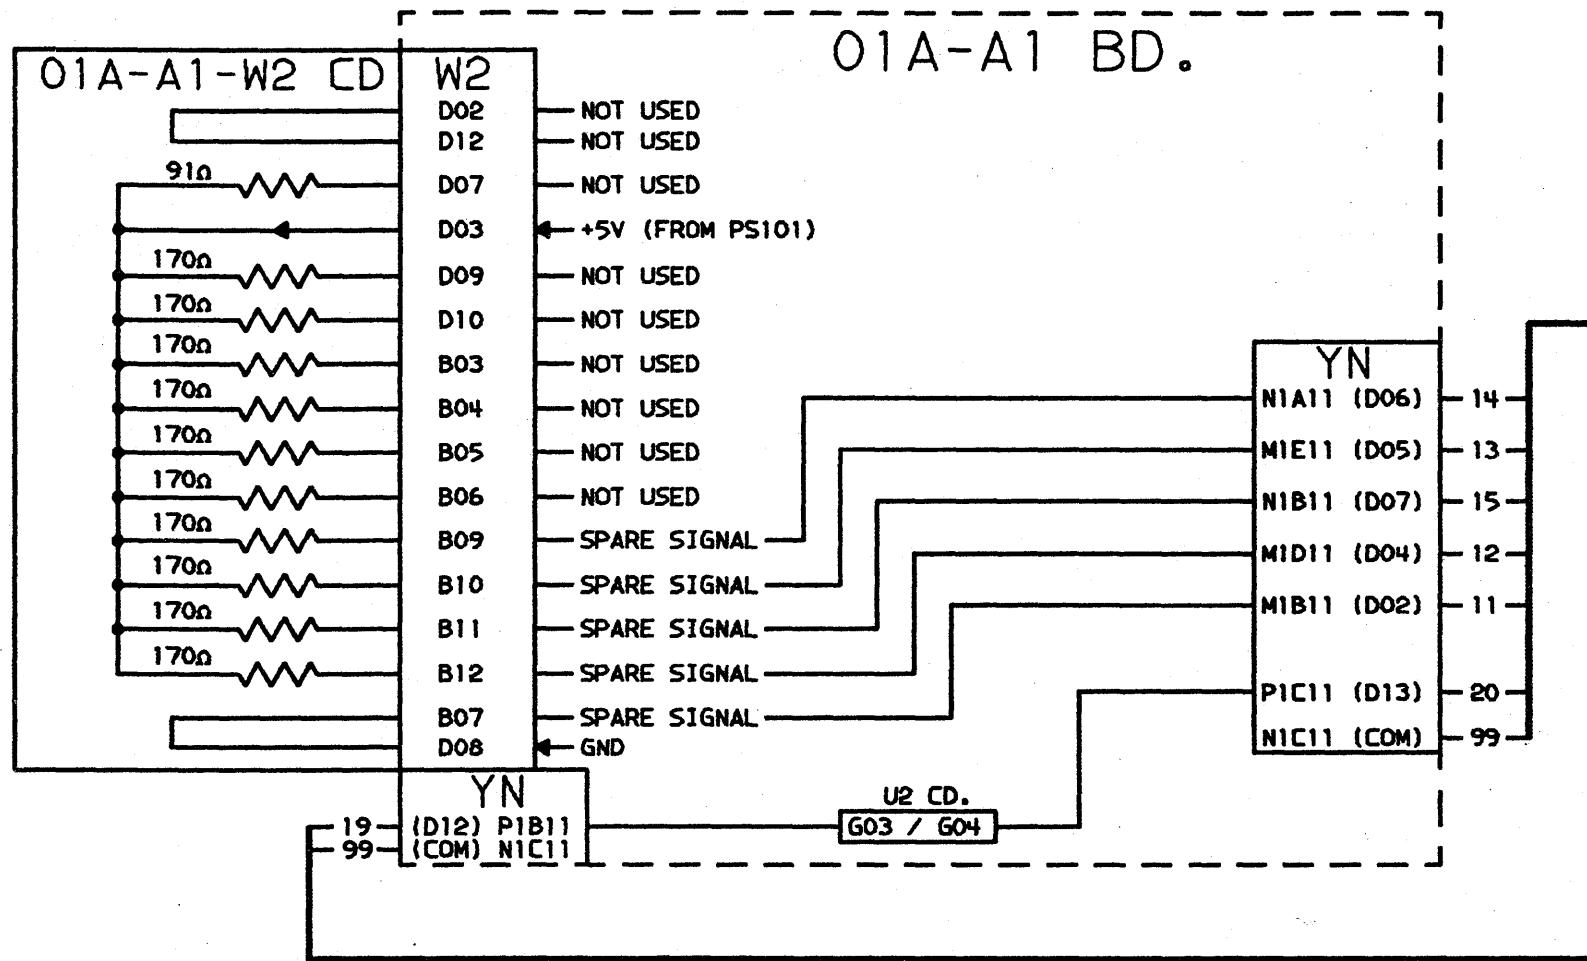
01A-A1 BD.

01A-A1-W2 CD

W2
D02 NOT USED
D12 NOT USED
91Ω D07 NOT USED
D03 +5V (FROM PS101)
170Ω D09 NOT USED
170Ω D10 NOT USED
170Ω B03 NOT USED
170Ω B04 NOT USED
170Ω B05 NOT USED
170Ω B06 NOT USED
170Ω B09 SPARE SIGNAL
170Ω B10 SPARE SIGNAL
170Ω B11 SPARE SIGNAL
170Ω B12 SPARE SIGNAL
B07 SPARE SIGNAL
D08 GND

YN
N1A11 (D06) 14
M1E11 (D05) 13
N1B11 (D07) 15
M1D11 (D04) 12
M1B11 (D02) 11
P1C11 (D13) 20
N1C11 (COM) 99

YN
19 (D12) P1B11
99 (COM) N1C11

U2 CD.
G03 / G04